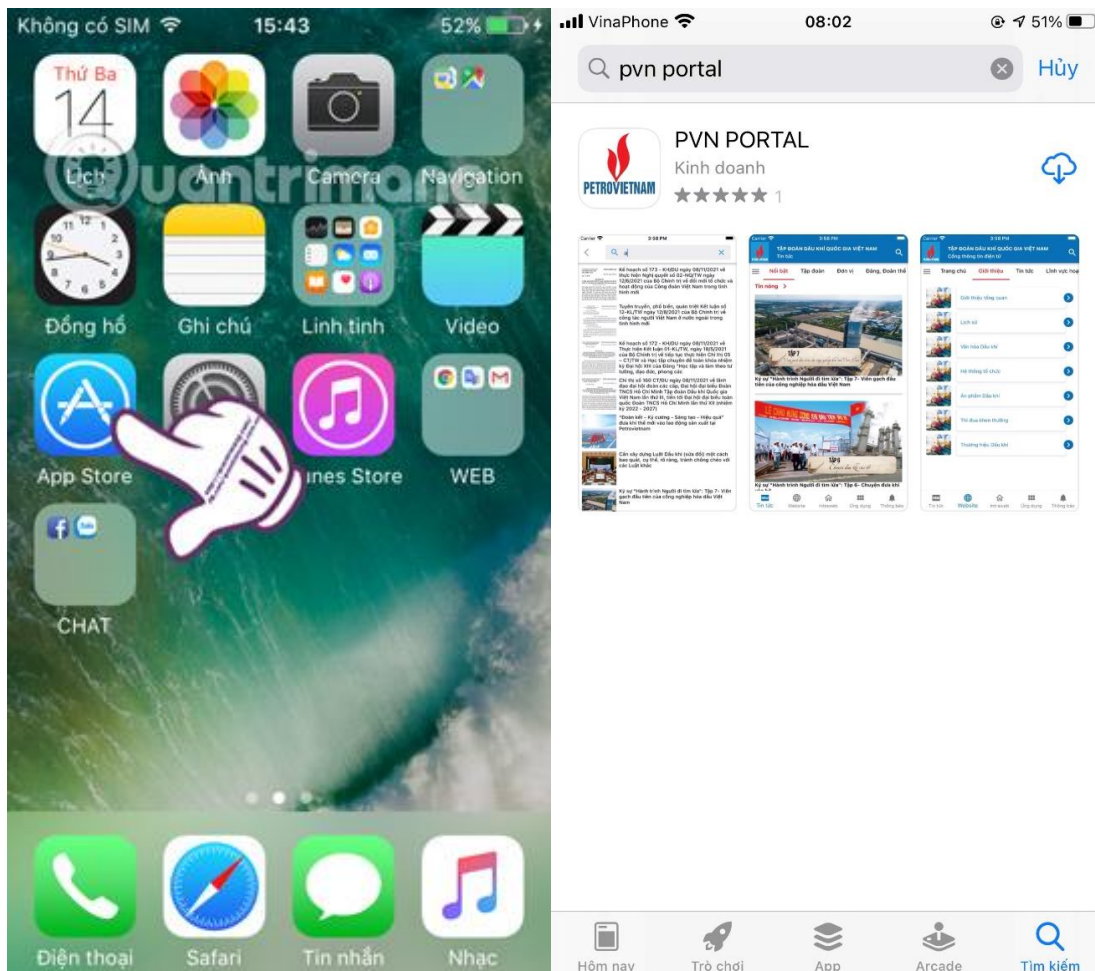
Không có SIM 15:43 52%

Thứ Ba
14
Lịch
Ảnh
Camera
Navigation
Đồng hồ
Ghi chú
Linh tinh
Video
App Store
iTunes Store
WEB
CHAT
Điện thoại
Safari
Tin nhắn
Nhạc

quantrimang

VinaPhone 08:02 51%

pvn portal
Hủy

PVN PORTAL
Kinh doanh
★★★★★ 1
PETROVIETNAM

TẬP ĐOÀN DẦU KHÍ QUỐC GIA VIỆT NAM
Nổi bật
Tập đoàn
Đơn vị
Đảng, Đoàn thể
Tin nóng
Trang chủ
Giới thiệu
Tin tức
Lĩnh vực hoạt

Hôm nay
Trò chơi
App
Arcade
Tìm kiếm